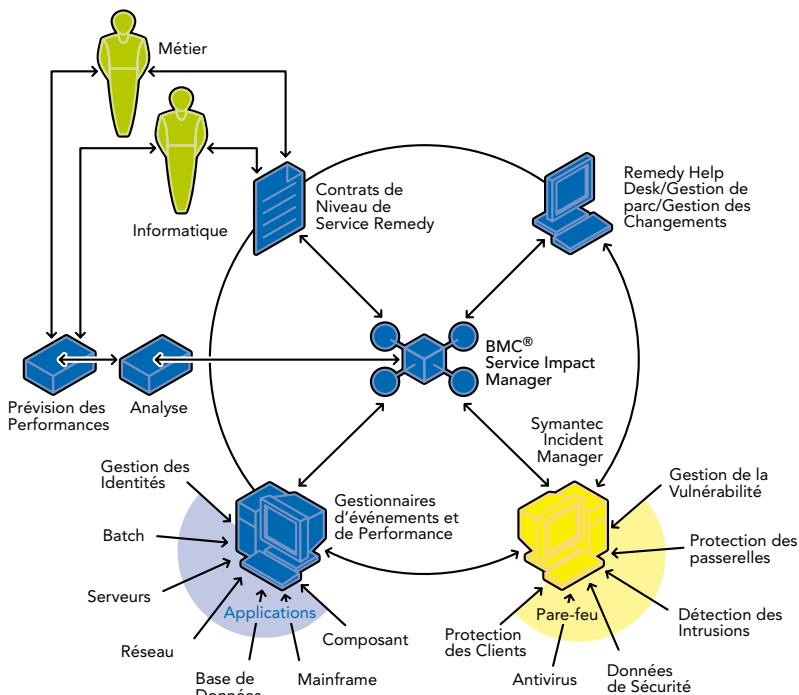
Métier

Informatique

Contrats de Niveau de Service Remedy

Remedy Help Desk/Gestion de parc/Gestion des Changements

BMC® Service Impact Manager

Prévision des Performances

Analyse

Symantec Incident Manager

Gestion des Identités

Gestionnaires d'événements et de Performance

Gestion de la Vulnérabilité

Batch

Protection des passerelles

Serveurs

Applications

Pare-feu

Détection des Intrusions

Réseau

Composant

Protection des Clients

Base de Données

Mainframe

Antivirus

Données de Sécurité